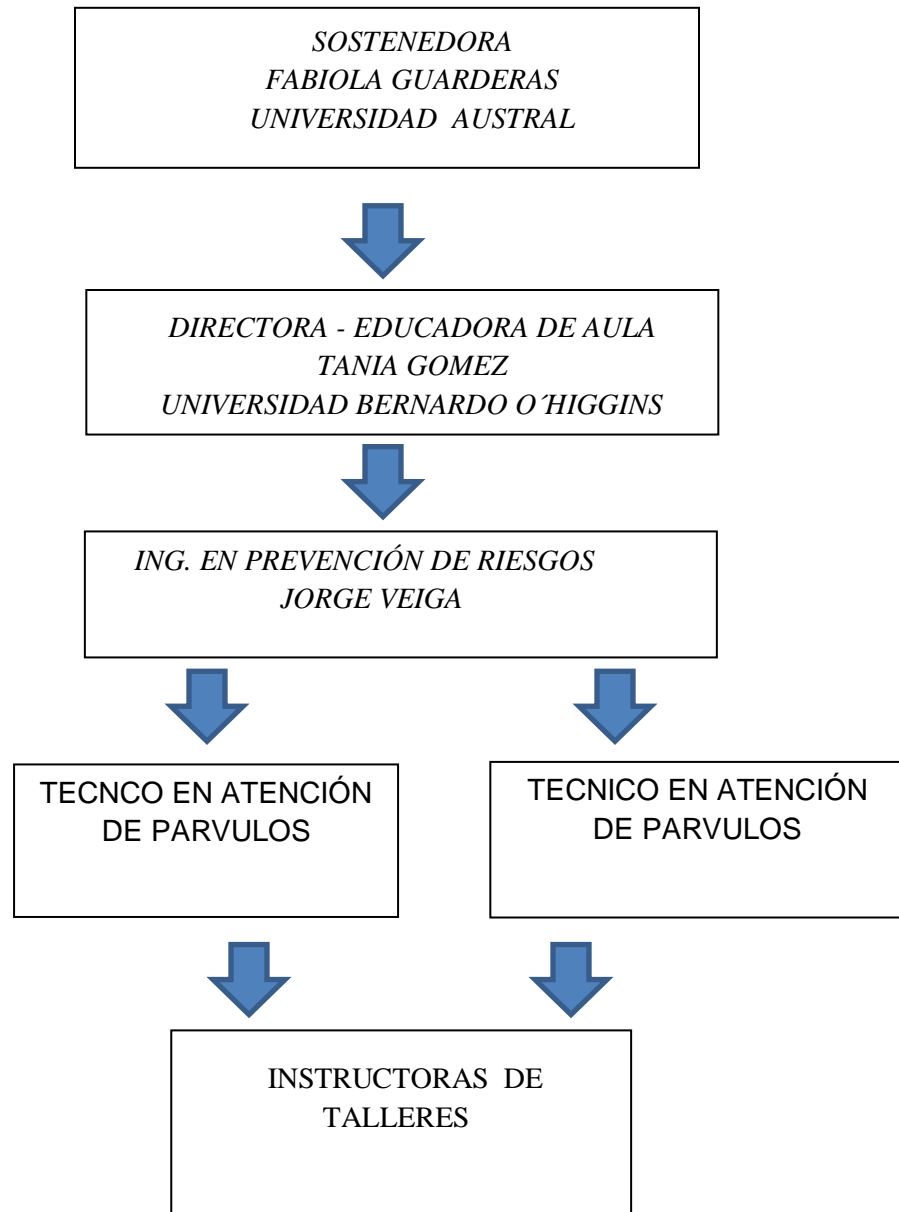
SOSTENEDORA
FABIOLA GUARDERAS
UNIVERSIDAD AUSTRAL

DIRECTORA - EDUCADORA DE AULA
TANIA GOMEZ
UNIVERSIDAD BERNARDO O´HIGGINS

ING. EN PREVENCIÓN DE RIESGOS
JORGE VEIGA

TECNCO EN ATENCIÓN DE PARVULOS

TECNICO EN ATENCIÓN DE PARVULOS

INSTRUCTORAS DE TALLERES